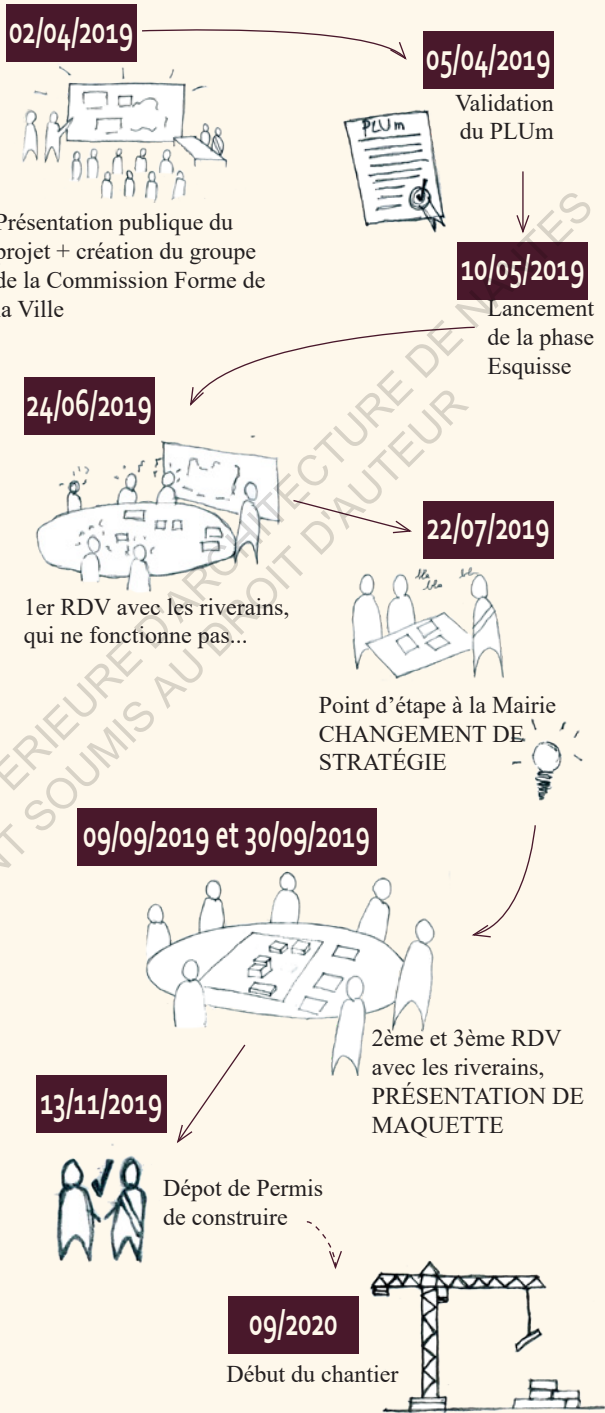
02/04/2019

Présentation publique du projet + création du groupe de la Commission Forme de la Ville

05/04/2019

Validation du PLUm

PLUm

10/05/2019

Lancement de la phase Esquisse

24/06/2019

1er RDV avec les riverains, qui ne fonctionne pas...

22/07/2019

Point d'étape à la Mairie CHANGEMENT DE STRATÉGIE

09/09/2019 et 30/09/2019

2ème et 3ème RDV avec les riverains, PRÉSENTATION DE MAQUETTE

13/11/2019

Dépot de Permis de construire

09/2020

Début du chantier

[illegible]ERIEURE D'ARCHITECTURE DE NANTES
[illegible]T SOUMIS AU DROIT D'AUTEUR